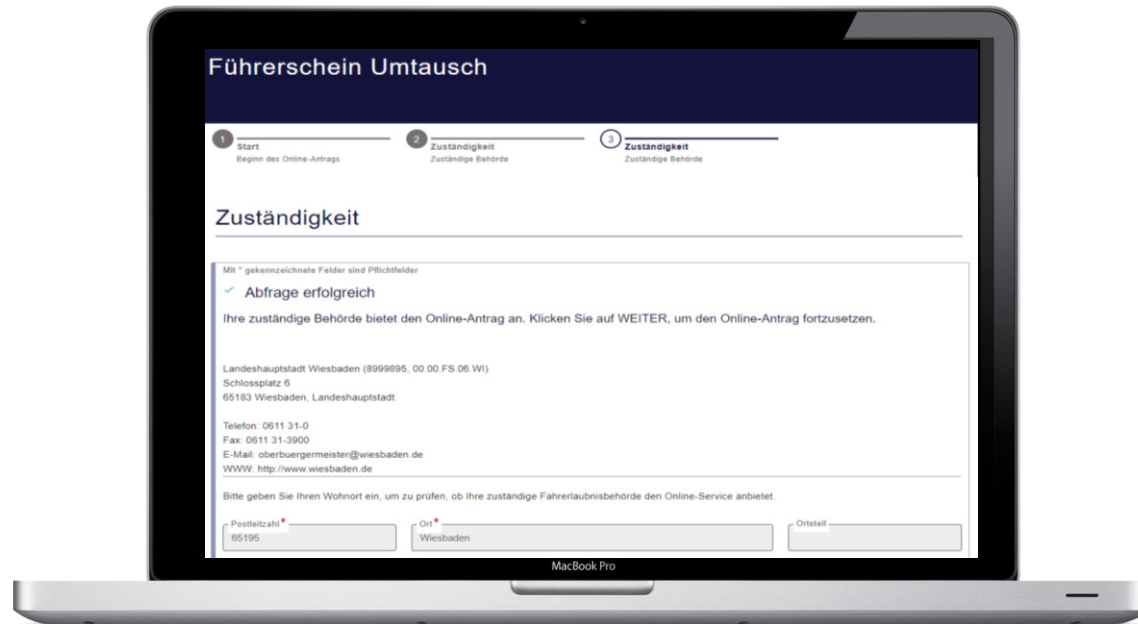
Führerschein Umtausch

1 Start
Beginn des Online-Antrags

2 Zuständigkeit
Zuständige Behörde

3 Zuständigkeit
Zuständige Behörde

Zuständigkeit

Mit * gekennzeichnete Felder sind Pflichtfelder

✓ Abfrage erfolgreich

Ihre zuständige Behörde bietet den Online-Antrag an. Klicken Sie auf WEITER, um den Online-Antrag fortzusetzen.

Landeshauptstadt Wiesbaden (8999895, 00.00.FS.06.WI)
Schlossplatz 6
65183 Wiesbaden, Landeshauptstadt

Telefon: 0611 31-0
Fax: 0611 31-3900
E-Mail: oberbuergermeister@wiesbaden.de
WWW: http://www.wiesbaden.de

Bitte geben Sie Ihren Wohnort ein, um zu prüfen, ob Ihre zuständige Fahrerlaubnisbehörde den Online-Service anbietet.

Postleitzahl*
65195

Ort*
Wiesbaden

Ortsteil

MacBook Pro